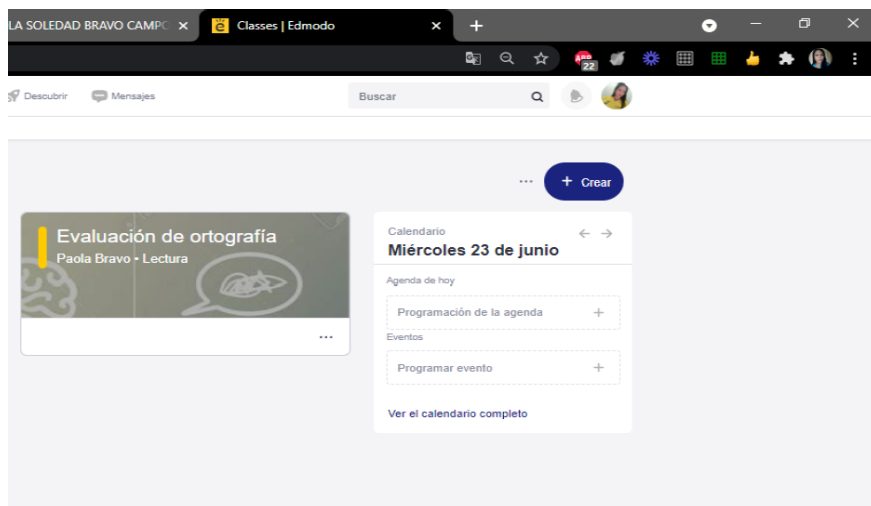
LA SOLEDAD BRAVO CAMPO ×
Classes | Edmodo ×
+

Descubrir
Mensajes
Buscar

···
+ Crear

Evaluación de ortografía
Paola Bravo • Lectura
···

Calendario
Miércoles 23 de junio
Agenda de hoy
Programación de la agenda +
Eventos
Programar evento +
Ver el calendario completo